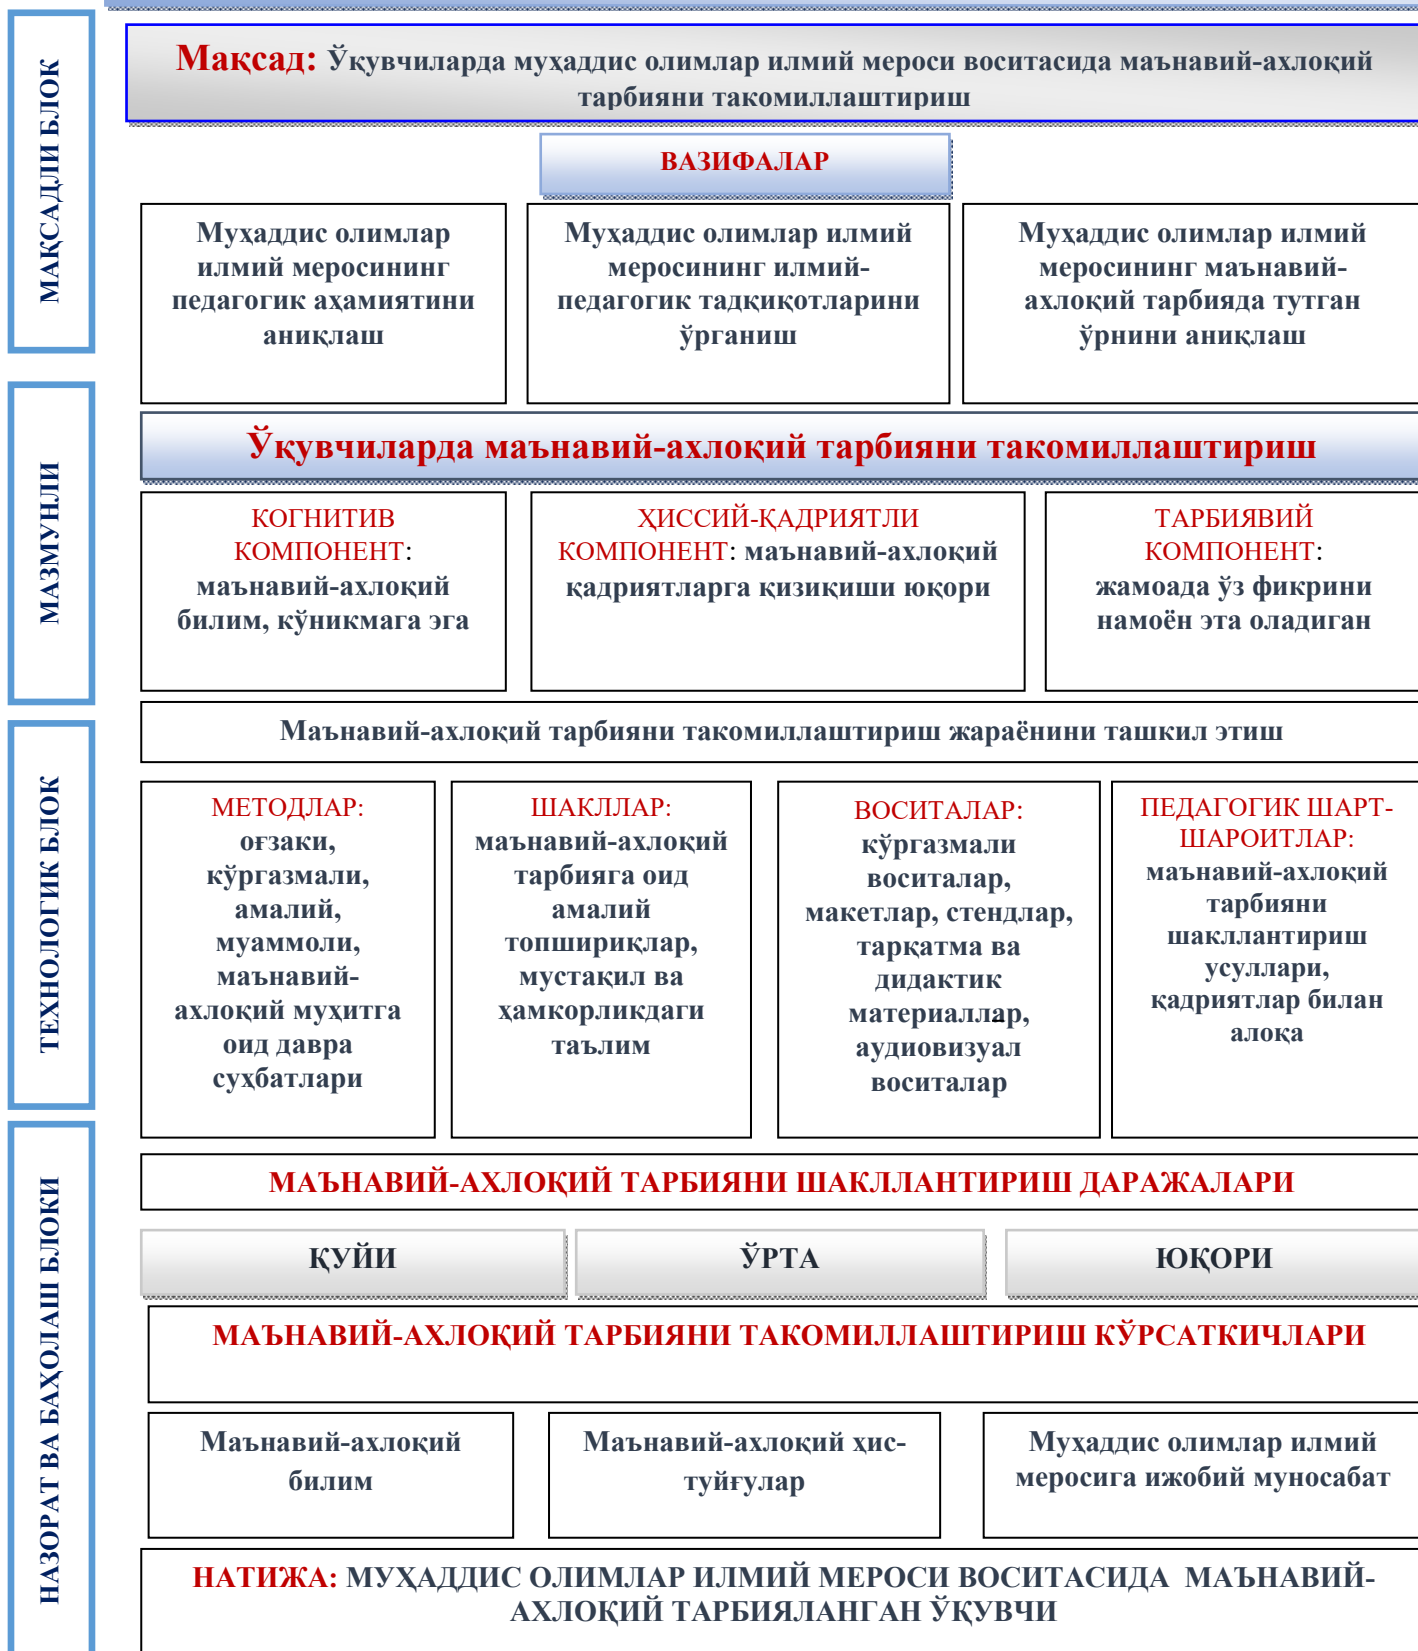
МАҚСАДЛИ БЛОК

Мақсад: Ўқувчиларда муҳаддис олимлар илмий мероси воситасида маънавий-ахлоқий тарбияни такомиллаштириш

ВАЗИФАЛАР

Муҳаддис олимлар илмий меросининг педагогик аҳамиятини аниқлаш

Муҳаддис олимлар илмий меросининг илмий-педагогик тадқиқотларини ўрганиш

Муҳаддис олимлар илмий меросининг маънавий-ахлоқий тарбияда тутган ўрнини аниқлаш

МАЗМУНЛИ

Ўқувчиларда маънавий-ахлоқий тарбияни такомиллаштириш

КОГНИТИВ КОМПОНЕНТ: маънавий-ахлоқий билим, кўникмага эга

ҲИССИЙ-ҚАДРИЯТЛИ КОМПОНЕНТ: маънавий-ахлоқий қадриятларга қизиқиши юқори

ТАРБИЯВИЙ КОМПОНЕНТ: жамоада ўз фикрини намоён эта оладиган

ТЕХНОЛОГИК БЛОК

Маънавий-ахлоқий тарбияни такомиллаштириш жараёнини ташкил этиш

МЕТОДЛАР: оғзаки, кўргазмали, амалий, муаммоли, маънавий-ахлоқий муҳитга оид давра суҳбатлари

ШАКЛЛАР: маънавий-ахлоқий тарбияга оид амалий топшириқлар, мустақил ва ҳамкорликдаги таълим

ВОСИТАЛАР: кўргазмали воситалар, макетлар, стендлар, тарқатма ва дидактик материаллар, аудиовизуал воситалар

ПЕДАГОГИК ШАРТ-ШАРОИТЛАР: маънавий-ахлоқий тарбияни шакллантириш усуллари, қадриятлар билан алоқа

НАЗОРАТ ВА БАҲОЛАШ БЛОКИ

МАЪНАВИЙ-АХЛОҚИЙ ТАРБИЯНИ ШАКЛЛАНТИРИШ ДАРАЖАЛАРИ

| ҚУЙИ | ЎРТА | ЮҚОРИ |
|---|---|---|

МАЪНАВИЙ-АХЛОҚИЙ ТАРБИЯНИ ТАКОМИЛЛАШТИРИШ КЎРСАТКИЧЛАРИ

Маънавий-ахлоқий билим

Маънавий-ахлоқий ҳис-туйғулар

Муҳаддис олимлар илмий меросига ижобий муносабат

НАТИЖА: МУҲАДДИС ОЛИМЛАР ИЛМИЙ МЕРОСИ ВОСИТАСИДА МАЪНАВИЙ-АХЛОҚИЙ ТАРБИЯЛАНГАН ЎҚУВЧИ